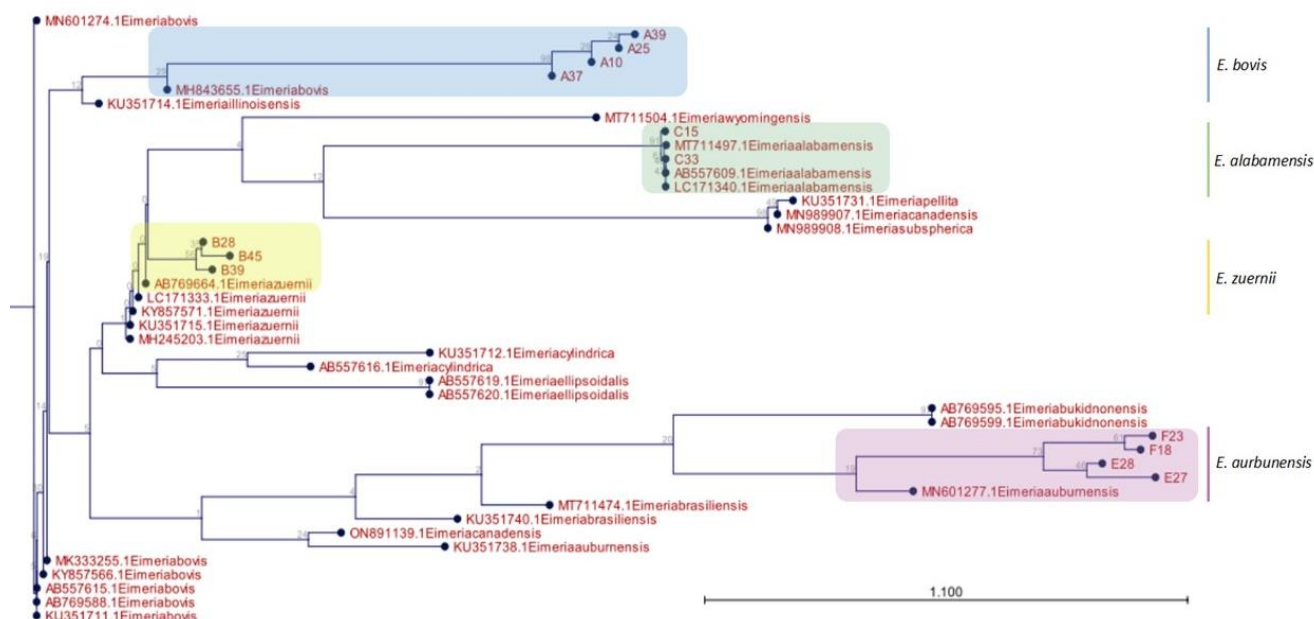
MN601274.1Eimeriabovis
A39
A25
A10
A37
MH843655.1Eimeriabovis
KU351714.1Eimeriaillinoisensis
E. bovis
MT711504.1Eimeriawyomingensis
C15
MT711497.1Eimeriaalabamensis
C33
AB557609.1Eimeriaalabamensis
LC171340.1Eimeriaalabamensis
E. alabamensis
KU351731.1Eimeriapellita
MN989907.1Eimeriacanadensis
MN989908.1Eimeriasubspherica
B28
B45
B39
AB769664.1Eimeriazuernii
LC171333.1Eimeriazuernii
KY857571.1Eimeriazuernii
KU351715.1Eimeriazuernii
MH245203.1Eimeriazuernii
E. zuernii
KU351712.1Eimeriacylindrica
AB557616.1Eimeriacylindrica
AB557619.1Eimeriaellipsoidalis
AB557620.1Eimeriaellipsoidalis
AB769595.1Eimeriabukidnonensis
AB769599.1Eimeriabukidnonensis
F23
F18
E28
E27
MN601277.1Eimeriaauburnensis
E. aurbunensis
MT711474.1Eimeriabrasiliensis
KU351740.1Eimeriabrasiliensis
ON891139.1Eimeriacanadensis
KU351738.1Eimeriaauburnensis
MK333255.1Eimeriabovis
KY857566.1Eimeriabovis
AB557615.1Eimeriabovis
AB769588.1Eimeriabovis
KU351711.1Eimeriabovis
1.100